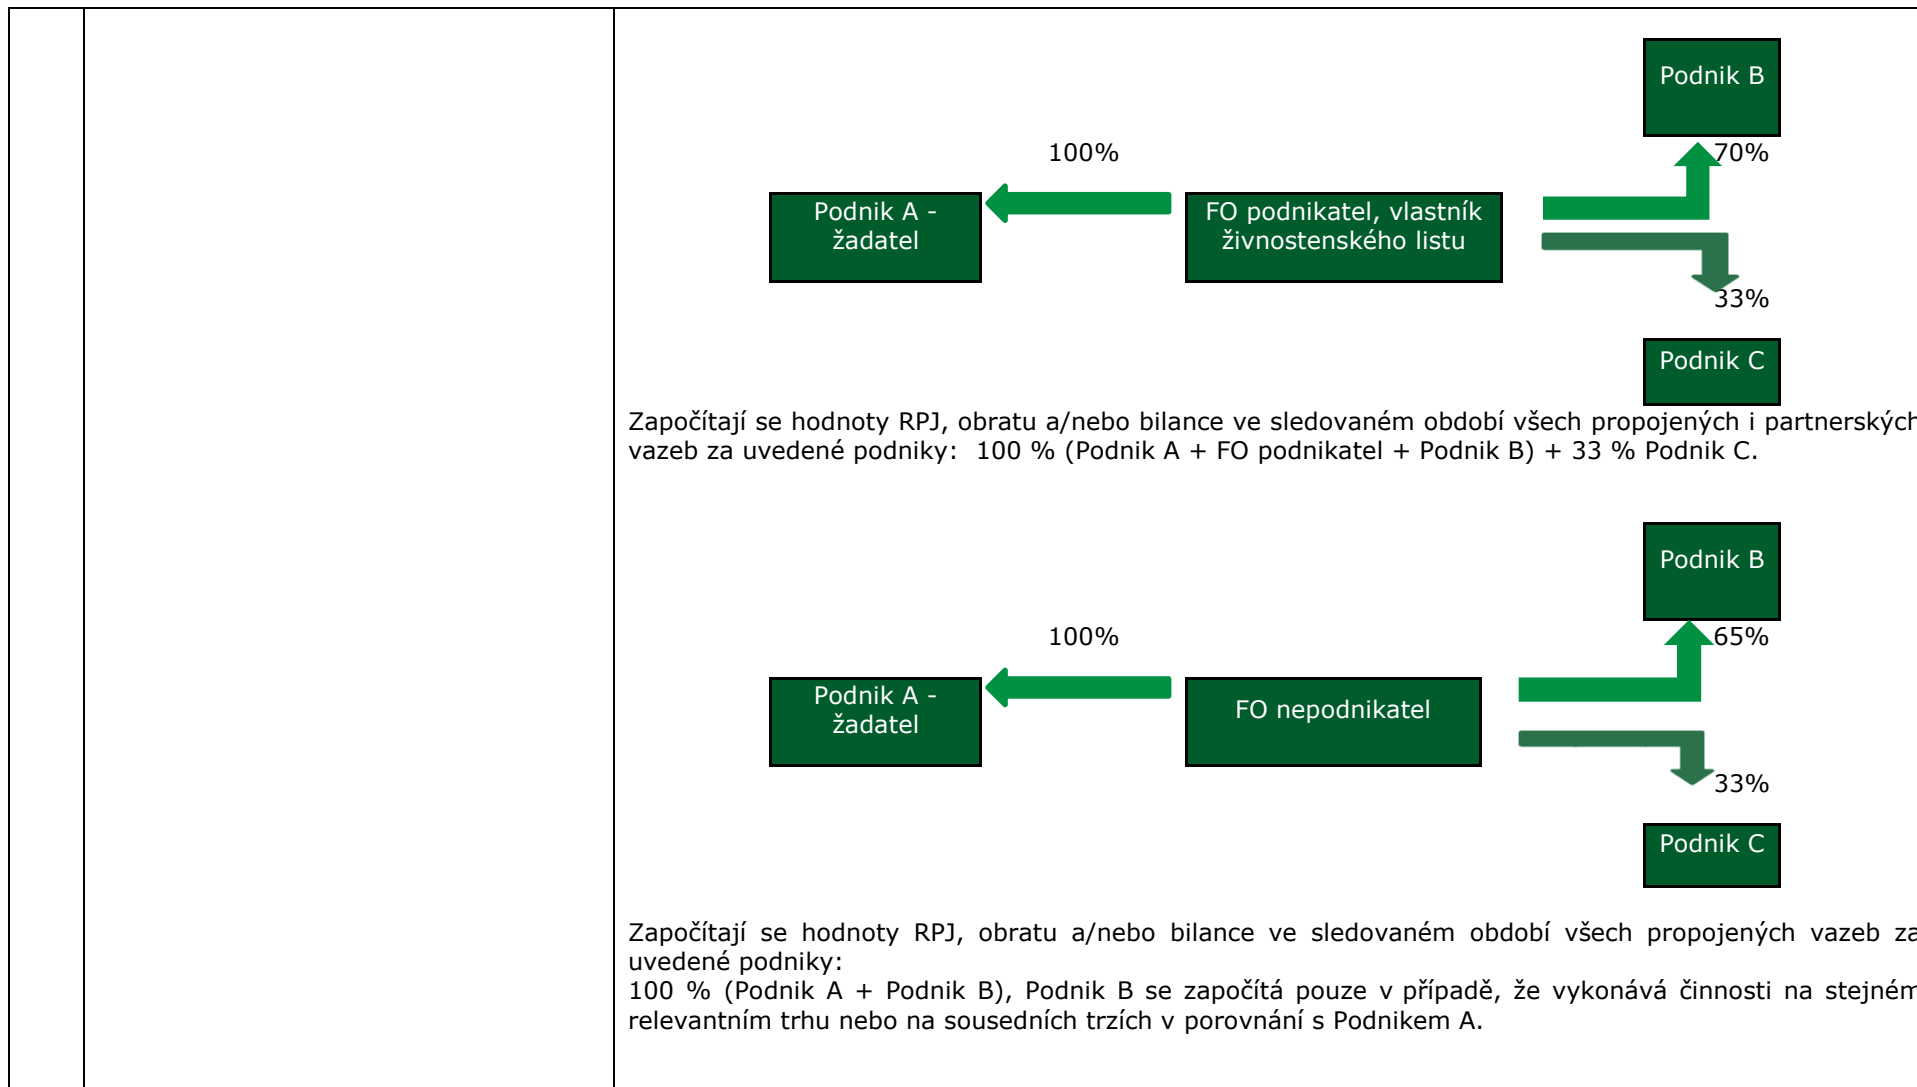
Podnik B

100%

70%

Podnik A - žadatel

FO podnikatel, vlastník živnostenského listu

33%

Podnik C

Započítají se hodnoty RPJ, obratu a/nebo bilance ve sledovaném období všech propojených i partnerských vazeb za uvedené podniky: 100 % (Podnik A + FO podnikatel + Podnik B) + 33 % Podnik C.

Podnik B

100%

65%

Podnik A - žadatel

FO nepodnikatel

33%

Podnik C

Započítají se hodnoty RPJ, obratu a/nebo bilance ve sledovaném období všech propojených vazeb za uvedené podniky:
100 % (Podnik A + Podnik B), Podnik B se započítá pouze v případě, že vykonává činnosti na stejném relevantním trhu nebo na sousedních trzích v porovnání s Podnikem A.